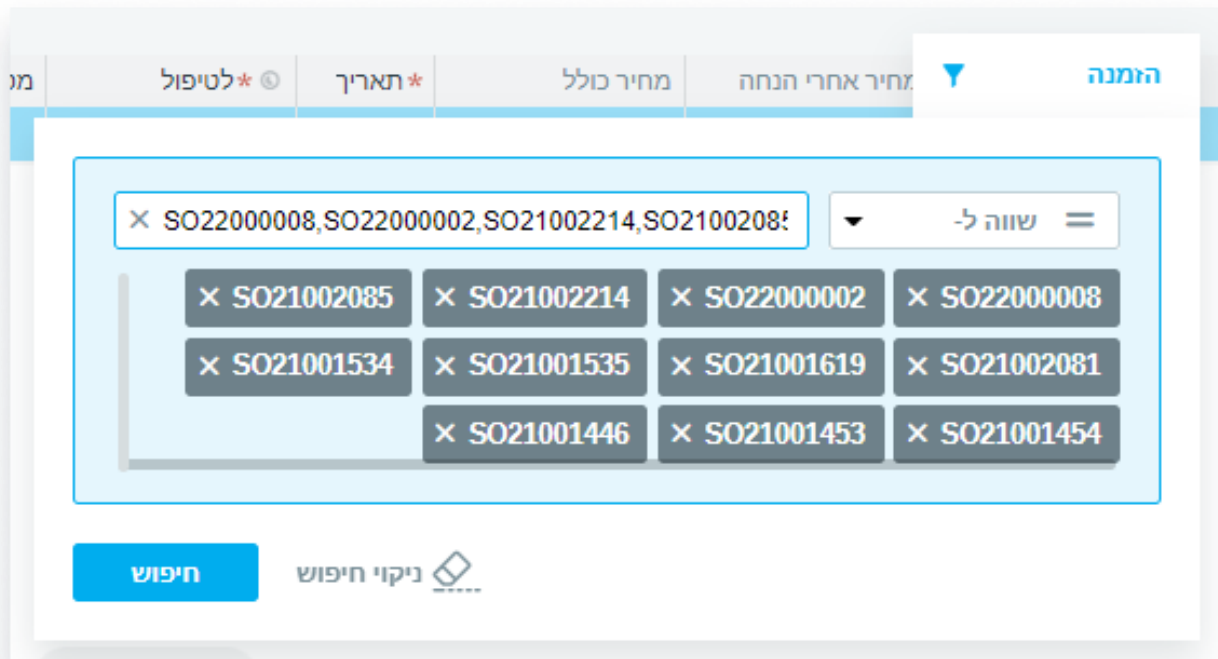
הזמנה
מחיר אחרי הנחה
מחיר כולל
*תאריך
*לטיפול
מס

שווה ל-
SO22000008,SO22000002,SO21002214,SO2100208

SO22000008
SO22000002
SO21002214
SO21002085
SO21002081
SO21001619
SO21001535
SO21001534
SO21001454
SO21001453
SO21001446

ניקוי חיפוש
חיפוש